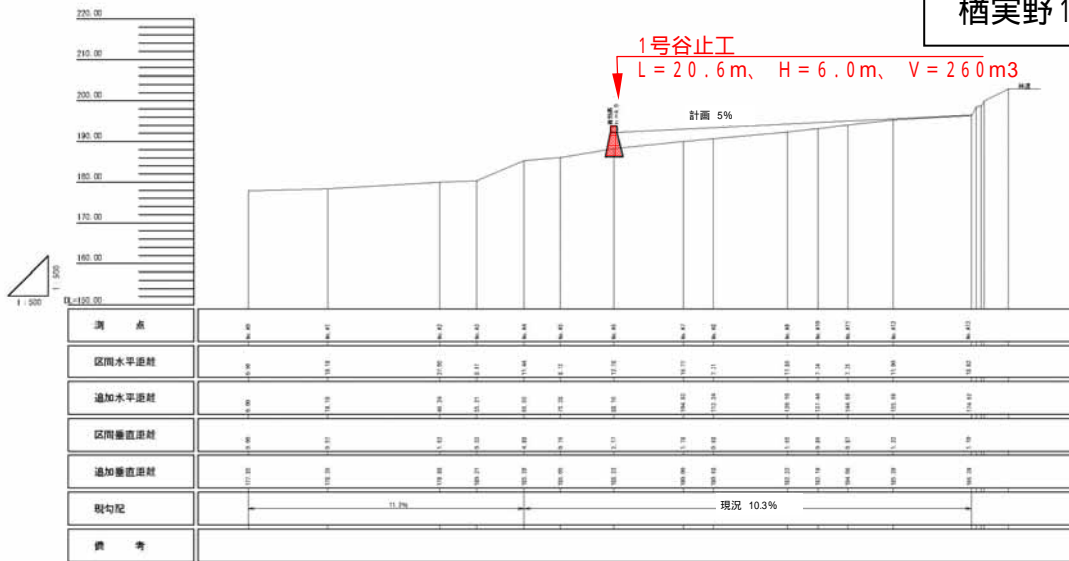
栖実野1

1号谷止工
L = 2 0 . 6 m、 H = 6 . 0 m、 V = 2 6 0 m3

220.00
210.00
200.00
190.00
180.00
170.00
160.00
DL=150.00

1:500
1:500

計画 5%

測点
区間水平距離
追加水平距離
区間垂直距離
追加垂直距離
現勾配
備考

11.3%
現況 10.3%